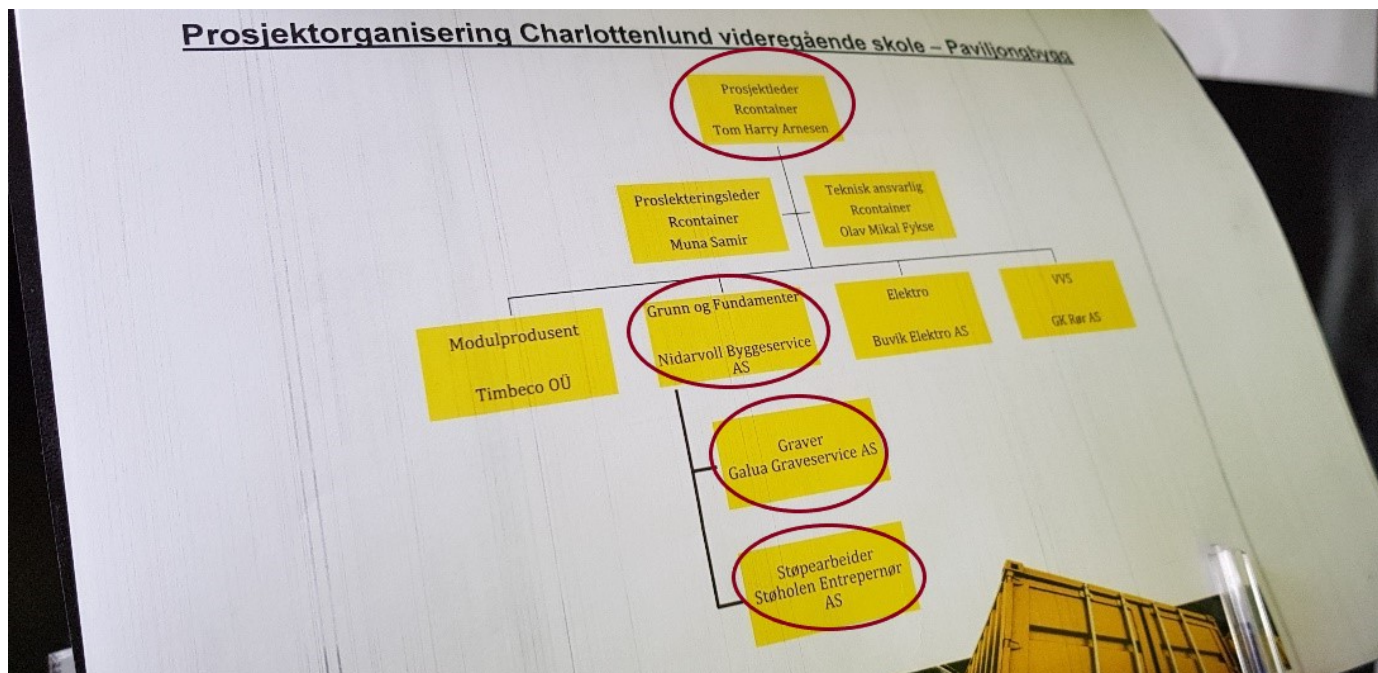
Prosjektorganisering Charlottenlund videregående skole – Paviljongbygg

Prosjektleder
Rcontainer
Tom Harry Arnesen

Proslekteringsleder
Rcontainer
Muna Samir

Teknisk ansvarlig
Rcontainer
Olav Mikal Fykse

Modulprodusent

Timbeco OÜ

Grunn og Fundamenter

Nidarvoll Byggeservice AS

Elektro

Buvik Elektro AS

VVS

GK Rør AS

Graver
Galua Graveservice AS

Støpearbeider
Støholen Entrepernør AS